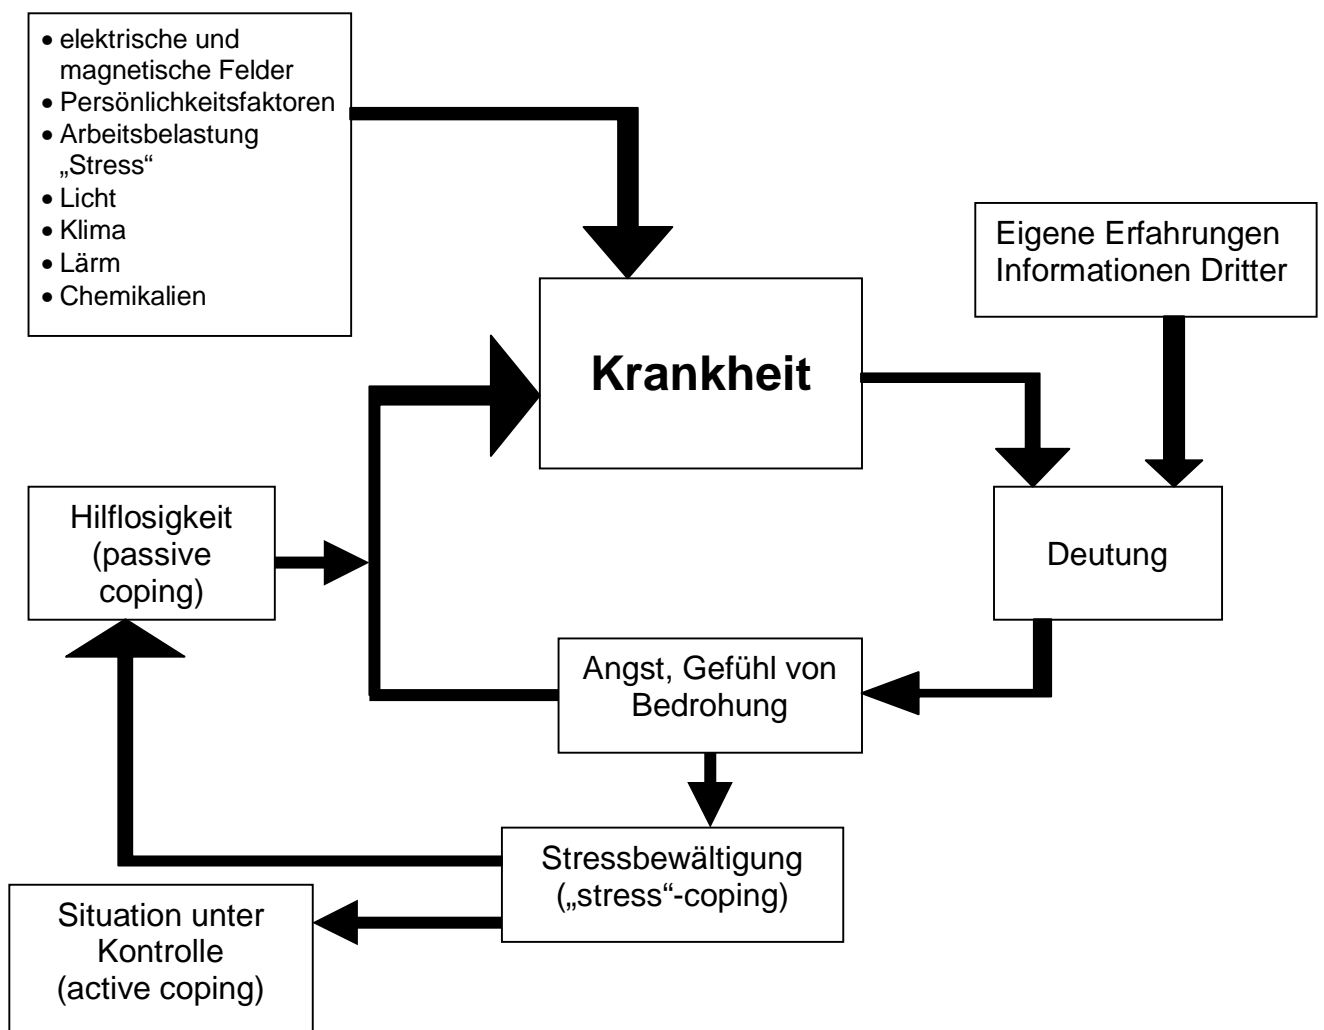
• elektrische und magnetische Felder
• Persönlichkeitsfaktoren
• Arbeitsbelastung „Stress“
• Licht
• Klima
• Lärm
• Chemikalien

Eigene Erfahrungen
Informationen Dritter

Krankheit

Hilflosigkeit (passive coping)

Deutung

Angst, Gefühl von Bedrohung

Stressbewältigung („stress“-coping)

Situation unter Kontrolle (active coping)